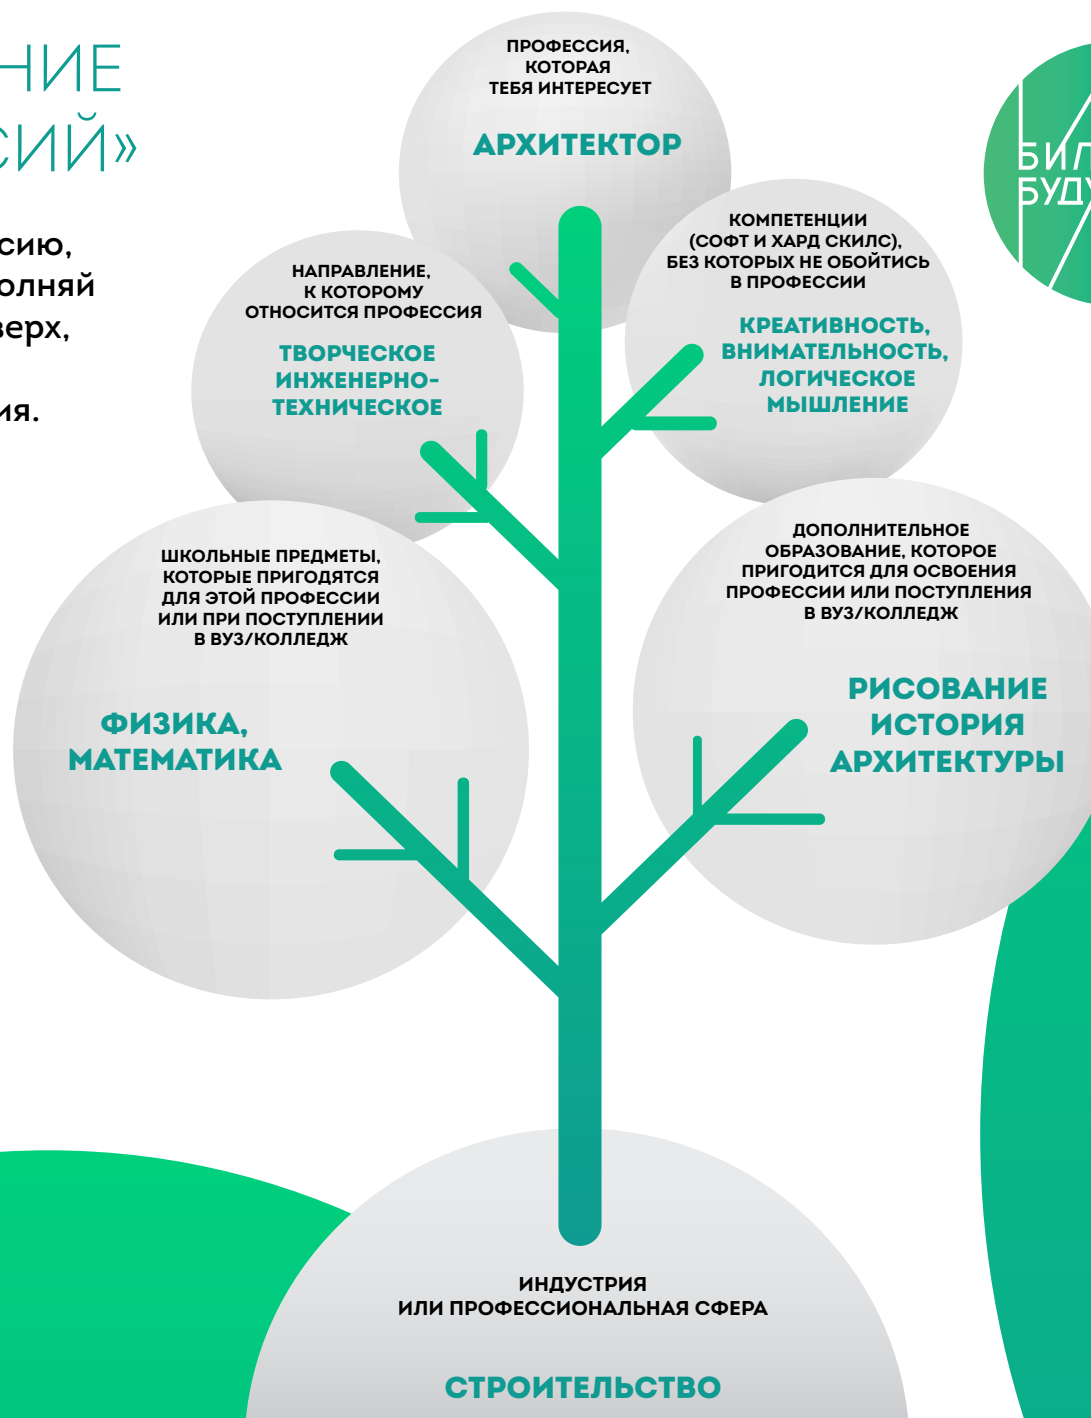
НИЕ
СИЙ»

сию,
олняй
верх,

ия.

БИЛ
БУДУ

ПРОФЕССИЯ, КОТОРАЯ ТЕБЯ ИНТЕРЕСУЕТ

АРХИТЕКТОР

НАПРАВЛЕНИЕ, К КОТОРОМУ ОТНОСИТСЯ ПРОФЕССИЯ

ТВОРЧЕСКОЕ ИНЖЕНЕРНО-ТЕХНИЧЕСКОЕ

КОМПЕТЕНЦИИ (СОФТ И ХАРД СКИЛС), БЕЗ КОТОРЫХ НЕ ОБОЙТИСЬ В ПРОФЕССИИ

КРЕАТИВНОСТЬ, ВНИМАТЕЛЬНОСТЬ, ЛОГИЧЕСКОЕ МЫШЛЕНИЕ

ШКОЛЬНЫЕ ПРЕДМЕТЫ, КОТОРЫЕ ПРИГОДЯТСЯ ДЛЯ ЭТОЙ ПРОФЕССИИ ИЛИ ПРИ ПОСТУПЛЕНИИ В ВУЗ/КОЛЛЕДЖ

ФИЗИКА, МАТЕМАТИКА

ДОПОЛНИТЕЛЬНОЕ ОБРАЗОВАНИЕ, КОТОРОЕ ПРИГОДИТСЯ ДЛЯ ОСВОЕНИЯ ПРОФЕССИИ ИЛИ ПОСТУПЛЕНИЯ В ВУЗ/КОЛЛЕДЖ

РИСОВАНИЕ ИСТОРИЯ АРХИТЕКТУРЫ

ИНДУСТРИЯ ИЛИ ПРОФЕССИОНАЛЬНАЯ СФЕРА

СТРОИТЕЛЬСТВО